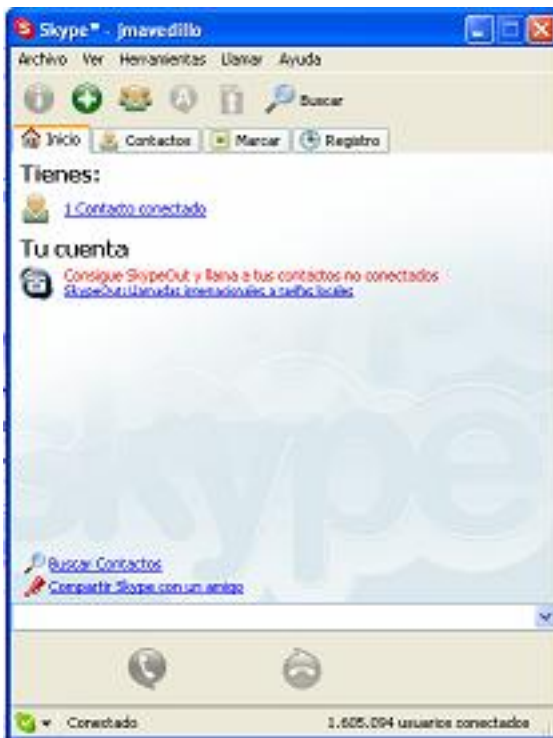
Skype™ - jmavedillo

Archivo Ver Herramientas Llamar Ayuda

Buscar

Inicio Contactos Marcar Registro

Tienes:

1 Contacto conectado

Tu cuenta

Consigue SkypeOut y llama a tus contactos no conectados
SkypeOut: Llamadas internacionales a tarifas locales

skype

Buscar Contactos
Compartir Skype con un amigo

Conectado 1.605.094 usuarios conectados